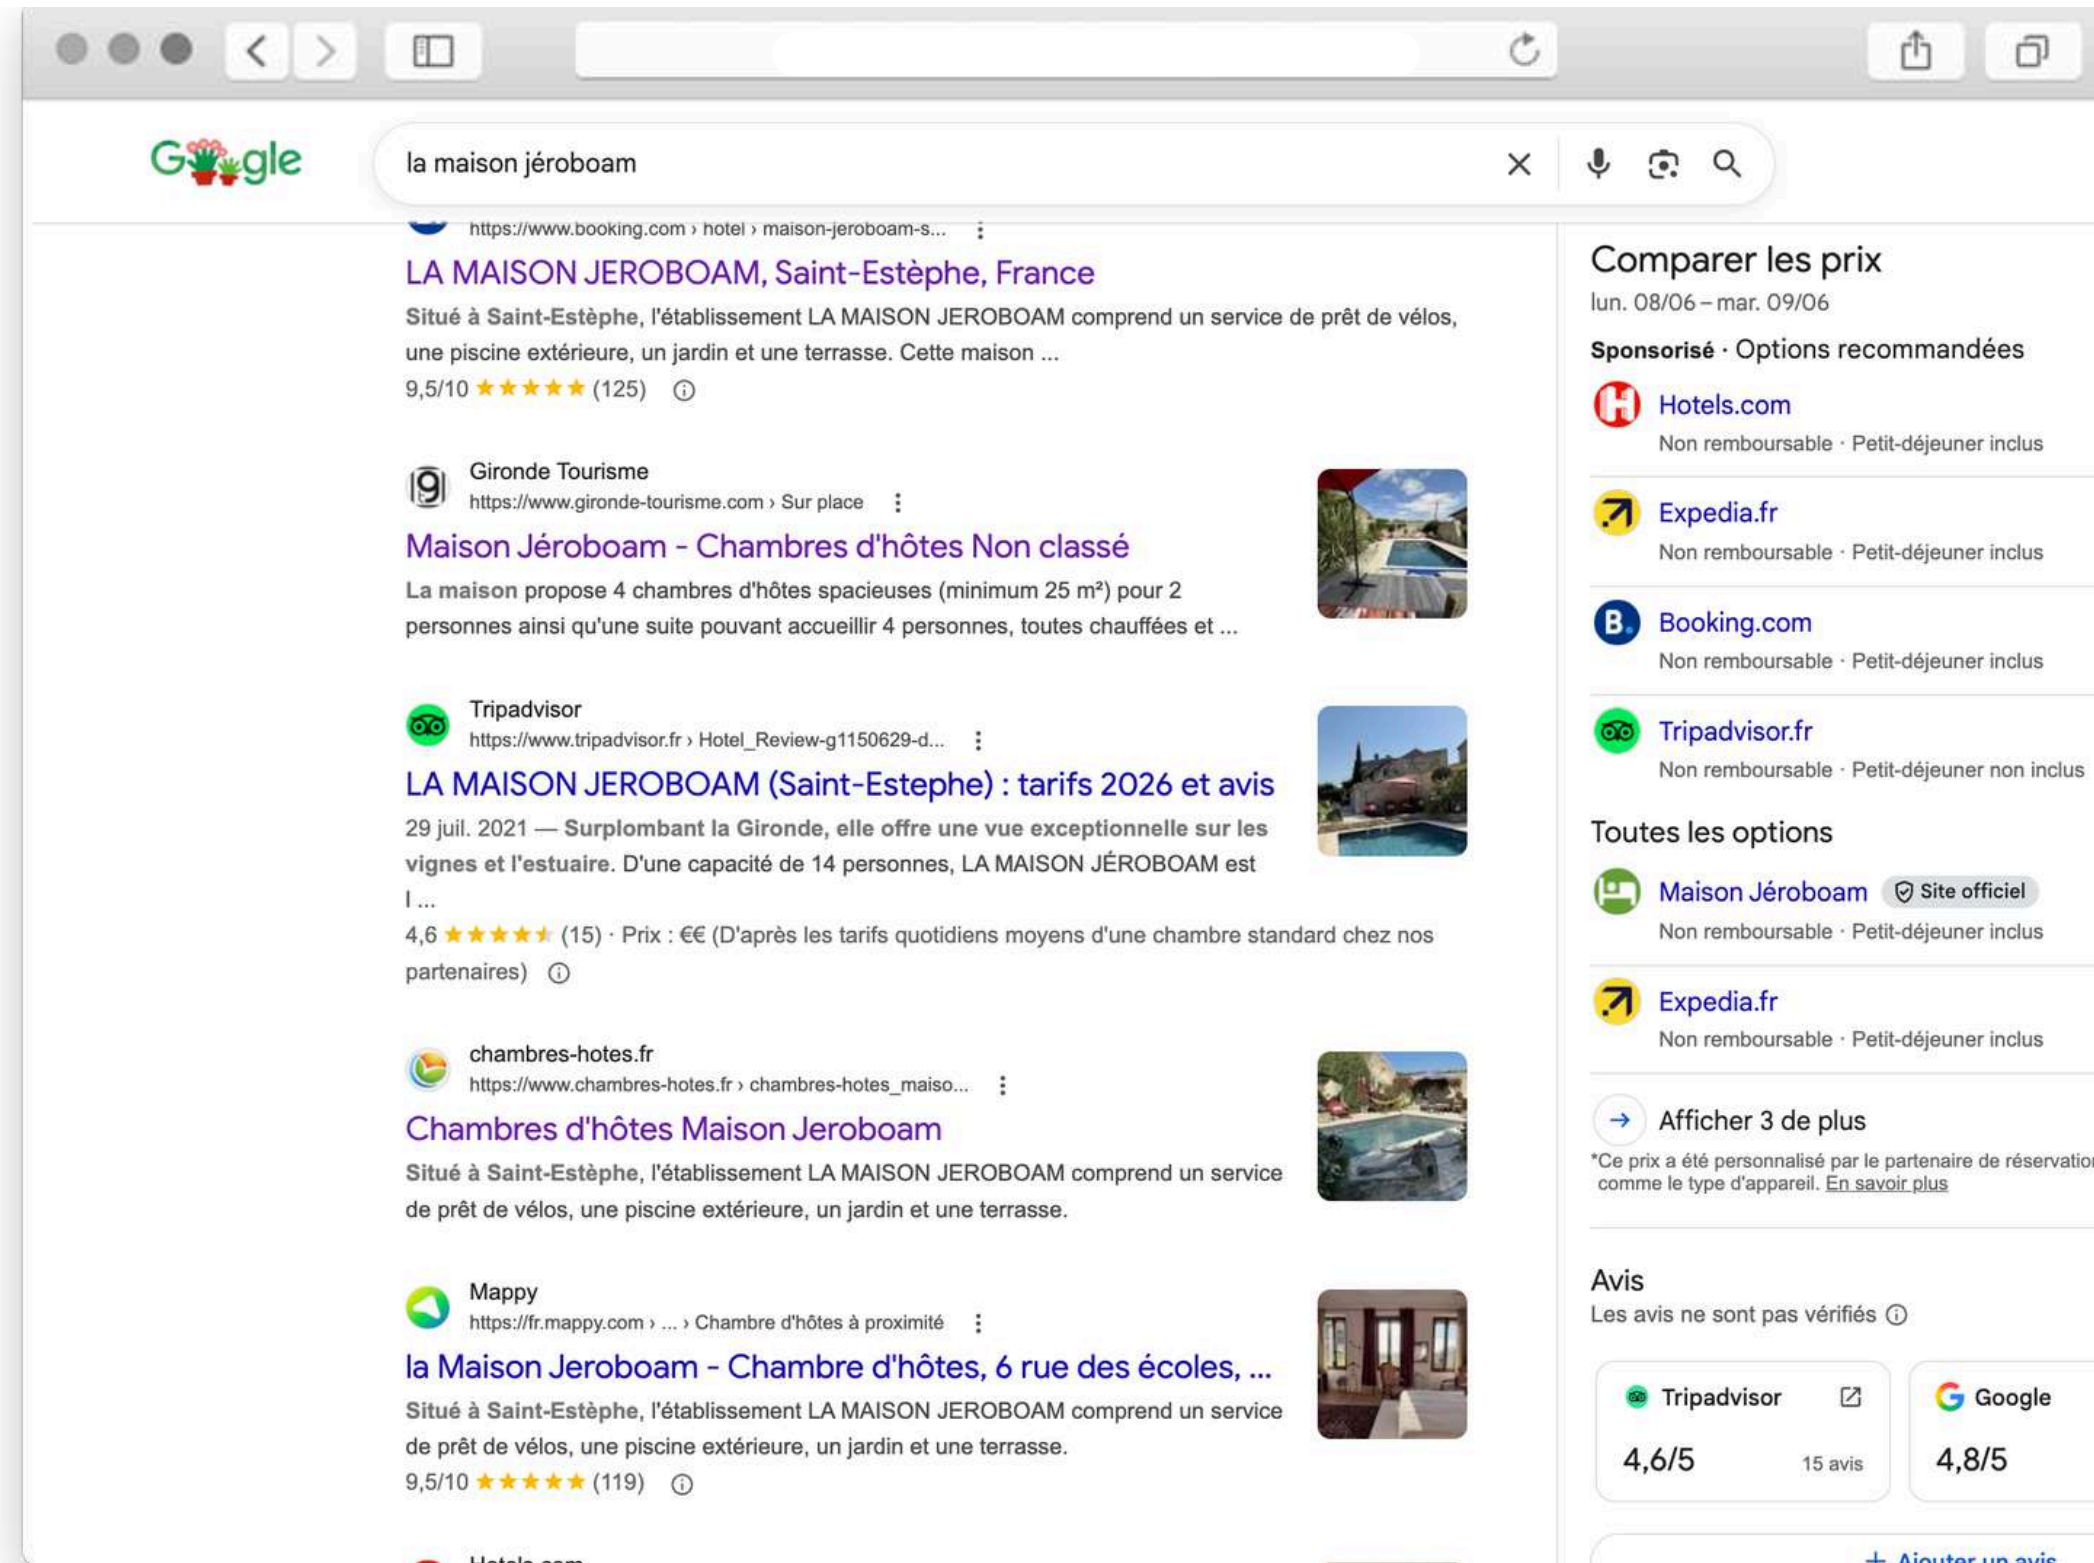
Google

la maison jéroboam

https://www.booking.com › hotel › maison-jeroboam-s...

LA MAISON JEROBOAM, Saint-Estèphe, France

Situé à Saint-Estèphe, l'établissement LA MAISON JEROBOAM comprend un service de prêt de vélos, une piscine extérieure, un jardin et une terrasse. Cette maison ...

9,5/10 ★★★★★ (125)

Gironde Tourisme
https://www.gironde-tourisme.com › Sur place

Maison Jéroboam - Chambres d'hôtes Non classé

La maison propose 4 chambres d'hôtes spacieuses (minimum 25 m²) pour 2 personnes ainsi qu'une suite pouvant accueillir 4 personnes, toutes chauffées et ...

Tripadvisor
https://www.tripadvisor.fr › Hotel_Review-g1150629-d...

LA MAISON JEROBOAM (Saint-Estephe) : tarifs 2026 et avis

29 juil. 2021 — Surplombant la Gironde, elle offre une vue exceptionnelle sur les vignes et l'estuaire. D'une capacité de 14 personnes, LA MAISON JÉROBOAM est l ...

4,6 ★★★★★ (15) · Prix : €€ (D'après les tarifs quotidiens moyens d'une chambre standard chez nos partenaires)

chambres-hotes.fr
https://www.chambres-hotes.fr › chambres-hotes_maiso...

Chambres d'hôtes Maison Jeroboam

Situé à Saint-Estèphe, l'établissement LA MAISON JEROBOAM comprend un service de prêt de vélos, une piscine extérieure, un jardin et une terrasse.

Mappy
https://fr.mappy.com › ... › Chambre d'hôtes à proximité

la Maison Jeroboam - Chambre d'hôtes, 6 rue des écoles, ...

Situé à Saint-Estèphe, l'établissement LA MAISON JEROBOAM comprend un service de prêt de vélos, une piscine extérieure, un jardin et une terrasse.

9,5/10 ★★★★★ (119)

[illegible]

Comparer les prix
lun. 08/06 – mar. 09/06

Sponsorisé · Options recommandées

Hotels.com
Non remboursable · Petit-déjeuner inclus

Expedia.fr
Non remboursable · Petit-déjeuner inclus

Booking.com
Non remboursable · Petit-déjeuner inclus

Tripadvisor.fr
Non remboursable · Petit-déjeuner non inclus

Toutes les options

Maison Jéroboam Site officiel
Non remboursable · Petit-déjeuner inclus

Expedia.fr
Non remboursable · Petit-déjeuner inclus

Afficher 3 de plus

*Ce prix a été personnalisé par le partenaire de réservatio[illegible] comme le type d'appareil. En savoir plus

Avis
Les avis ne sont pas vérifiés

Tripadvisor
4,6/5 15 avis

Google
4,8/5

+ Ajouter un avis